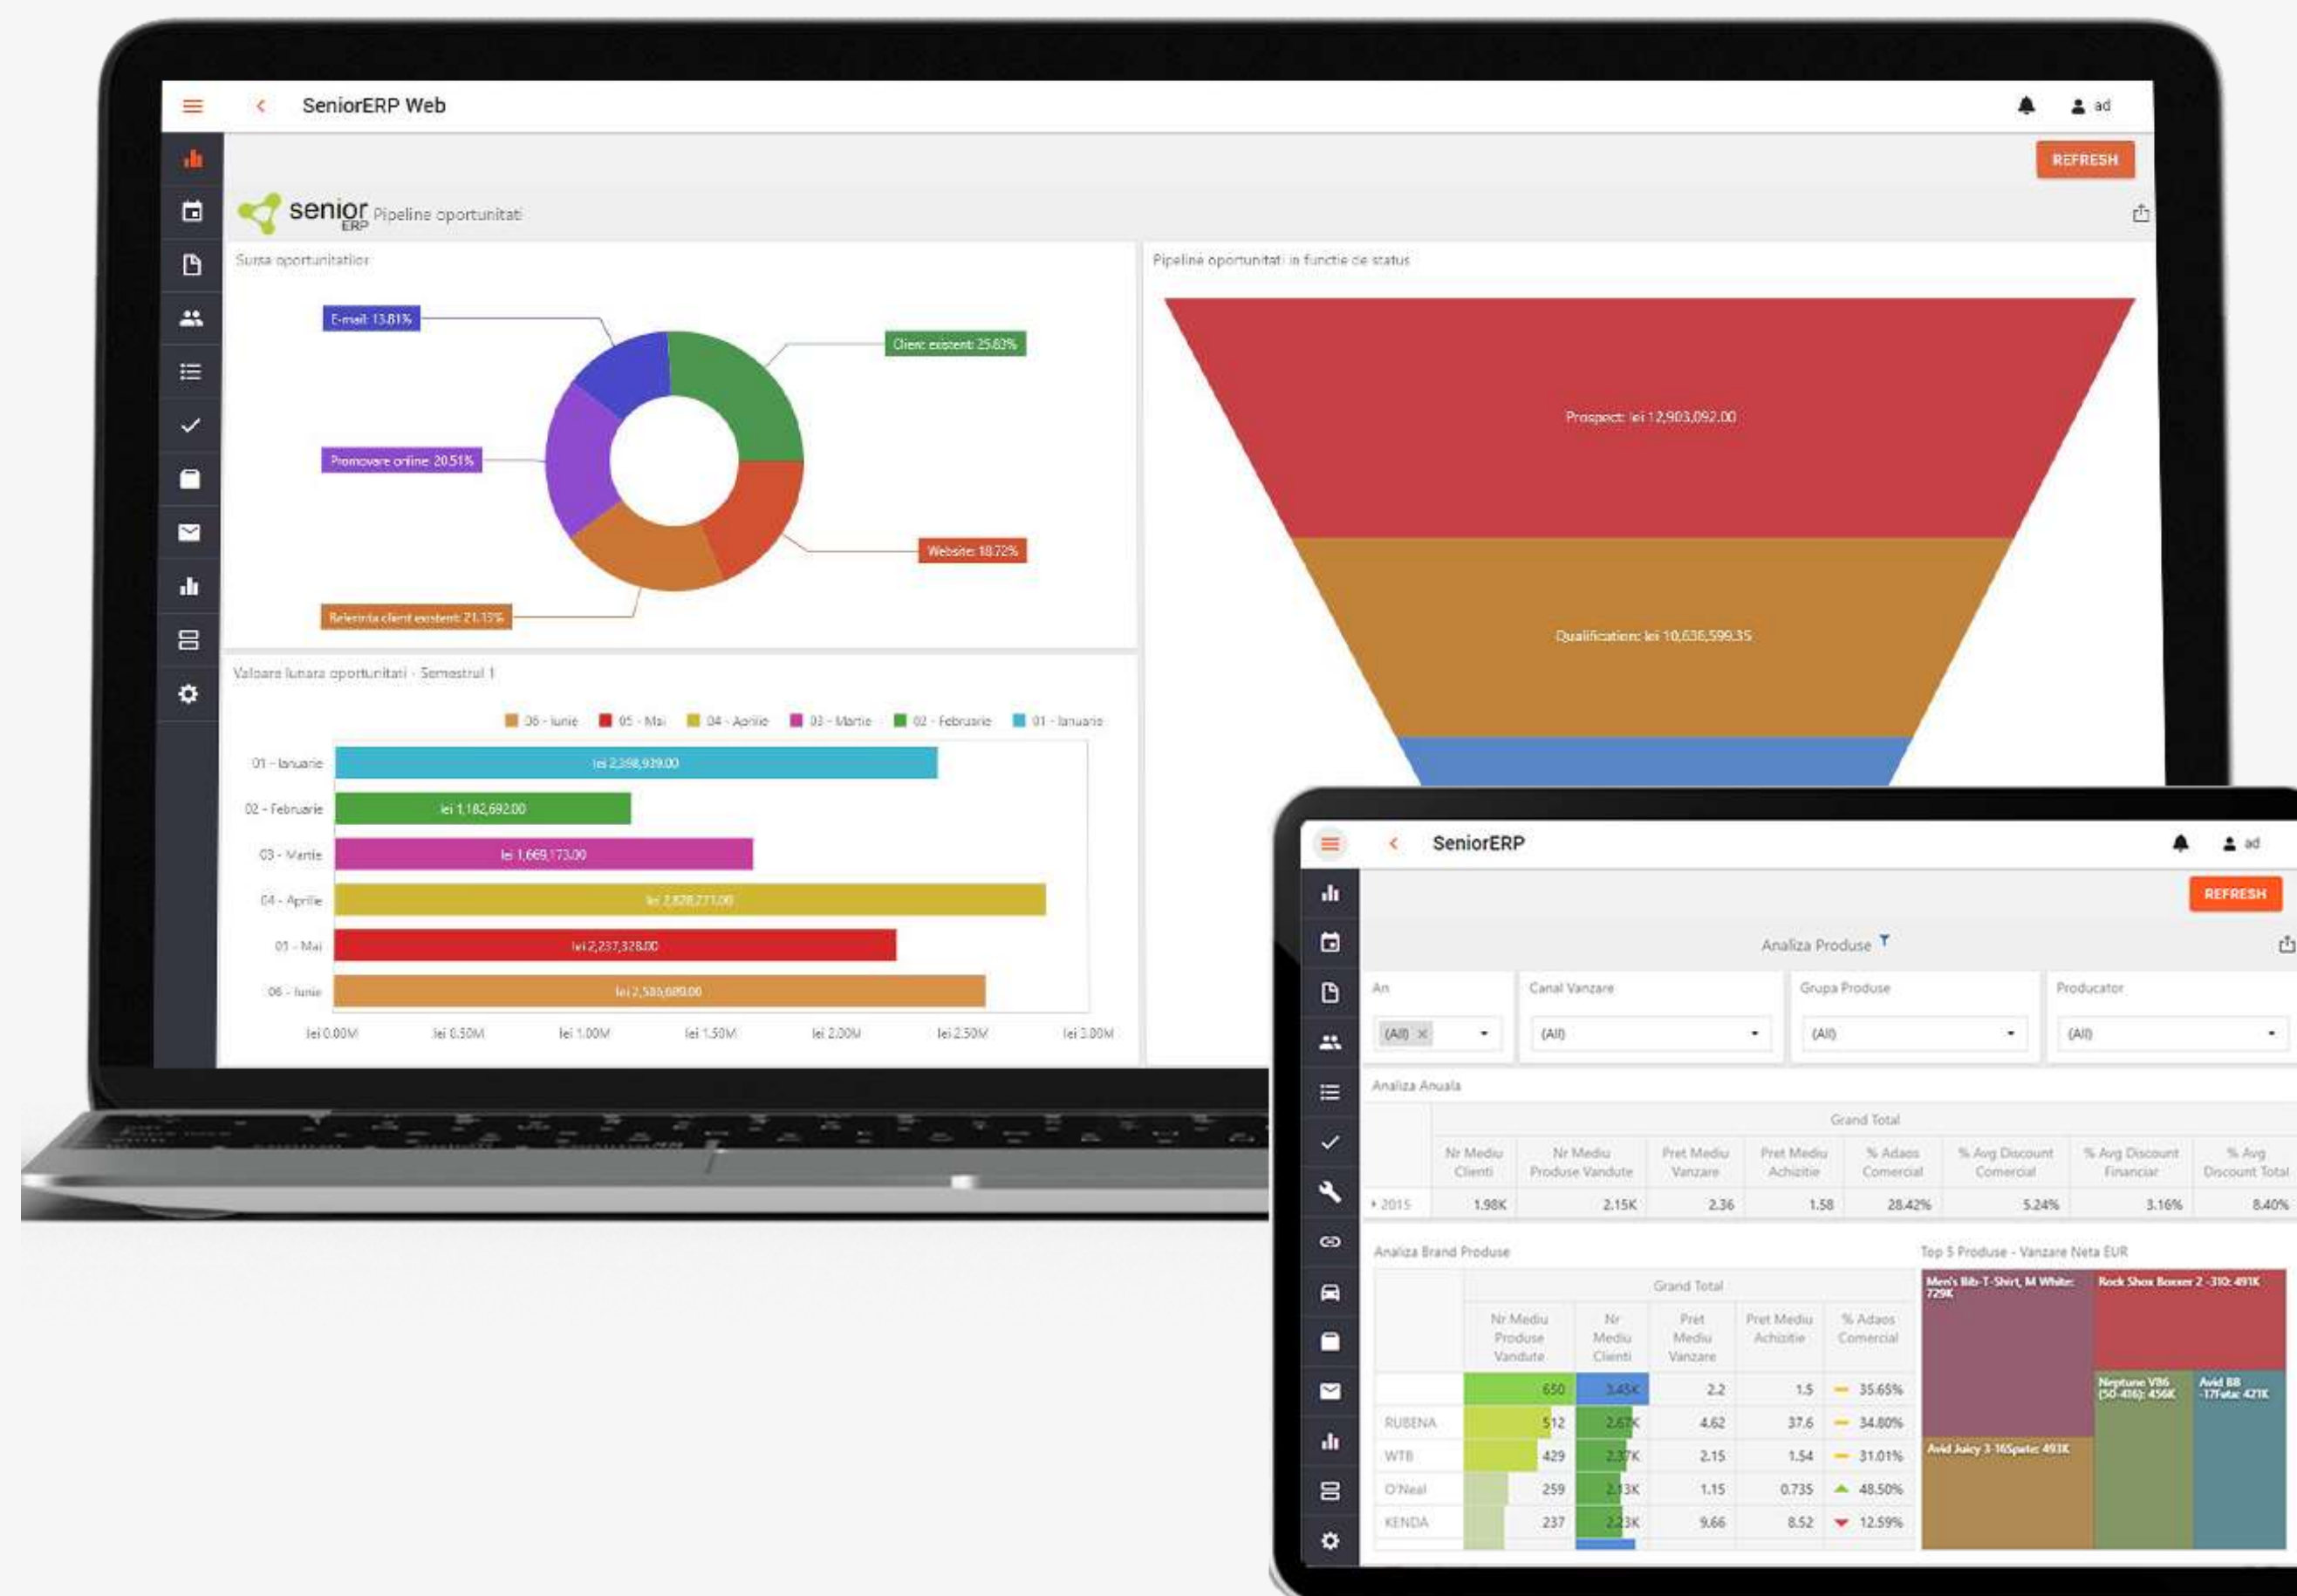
SeniorERP Web

ad

REFRESH

senior ERP Pipeline oportunitati

Sursa oportunitatilor

E-mail: 13.81%

Client existent: 25.83%

Promovare online: 20.51%

Website: 18.72%

Referinta client existent: 21.15%

Pipeline oportunitati in functie de status

Prospect: lei 12,903,092.00

Qualification: lei 10,636,599.35

Valoare lunara oportunitati - Semestrul 1

06 - Iunie | 05 - Mai | 04 - Aprilie | 03 - Martie | 02 - Februarie | 01 - Ianuarie

01 - Ianuarie lei 2,398,929.00
02 - Februarie lei 1,182,692.00
03 - Martie lei 1,669,173.00
04 - Aprilie lei 2,828,271.00
05 - Mai lei 2,237,328.00
06 - Iunie lei 2,585,689.00

lei 0.00M lei 0.50M lei 1.00M lei 1.50M lei 2.00M lei 2.50M lei 3.00M

SeniorERP

ad

REFRESH

Analiza Produse

An (All) ×
Canal Vanzare (All)
Grupa Produse (All)
Producator (All)

Analiza Anuala

| | Grand Total | | | | | | | |
|---|---|---|---|---|---|---|---|---|
| | Nr Mediu Clienti | Nr Mediu Produse Vandute | Pret Mediu Vanzare | Pret Mediu Achizitie | % Adaos Comercial | % Avg Discount Comercial | % Avg Discount Financiar | % Avg Discount Total |
| 2015 | 1.98K | 2.15K | 2.36 | 1.58 | 28.42% | 5.24% | 3.16% | 8.40% |

Analiza Brand Produse

| | Grand Total | | | | |
|---|---|---|---|---|---|
| | Nr Mediu Produse Vandute | Nr Mediu Clienti | Pret Mediu Vanzare | Pret Mediu Achizitie | % Adaos Comercial |
| | 650 | 3.45K | 2.2 | 1.5 | 35.65% |
| RUBENA | 512 | 2.67K | 4.62 | 37.6 | 34.80% |
| WTB | 429 | 2.37K | 2.15 | 1.54 | 31.01% |
| O'Neal | 259 | 2.13K | 1.15 | 0.735 | 48.50% |
| KENDA | 237 | 2.23K | 9.66 | 8.52 | 12.59% |

Top 5 Produse - Vanzare Neta EUR

Men's Bib-T-Shirt, M White: 729K
Rock Shox Boxxer 2 -310: 491K
Neptune V86 (50-416): 456K
Avid BB -17fata: 421K
Avid Juicy 3-16Spate: 493K